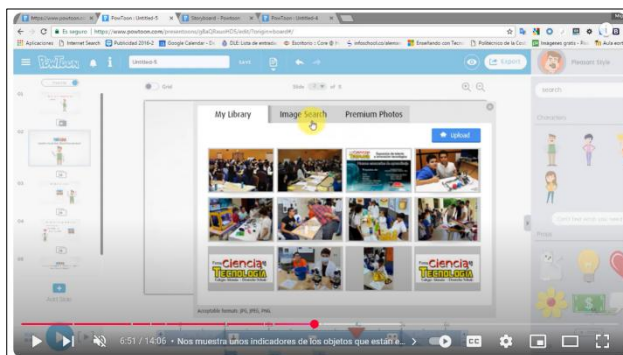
https://www.powtoon.com | PowToon : Untitled-5 | Storyboard - Powtoon | PowToon : Untitled-4

Es seguro | https://www.powtoon.com/powtoons/

Aplicaciones | Internet Search | Publicidad 2016-2 | Google Calendar | DLE: Lista de entrada | Escritorio | Enseñando con Tecn | Politécnico de la Cos | Imagenes gratis | Aula ecr

PowToon | Untitled-5 | Export

Grid | Slide of 8

My Library | Image Search | Premium Photos

Upload

Ciencia Tecnología

Ciencia Tecnología

Acceptable formats: JPG, JPEG, PNG

Add Slide

Pleasant Style

Characters

Props

6:51 / 14:06 • Nos muestra unos indicadores de los objetos que están e... >